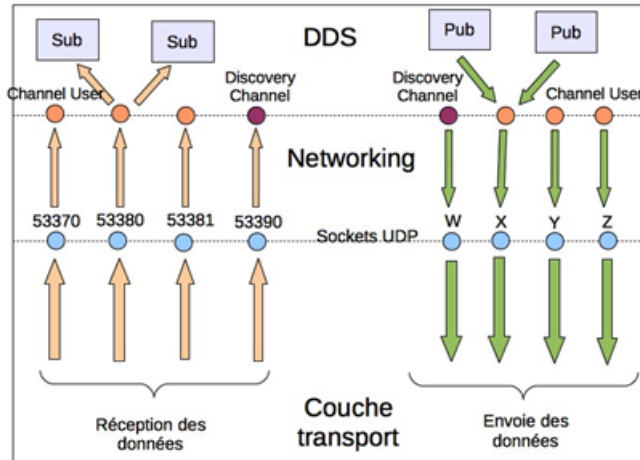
Sub

Sub

DDS

Pub

Pub

Channel User

Discovery Channel

Discovery Channel

Channel User

Networking

53370

53380

53381

53390

Sockets UDP

W

X

Y

Z

Réception des données

Couche transport

Envoie des données